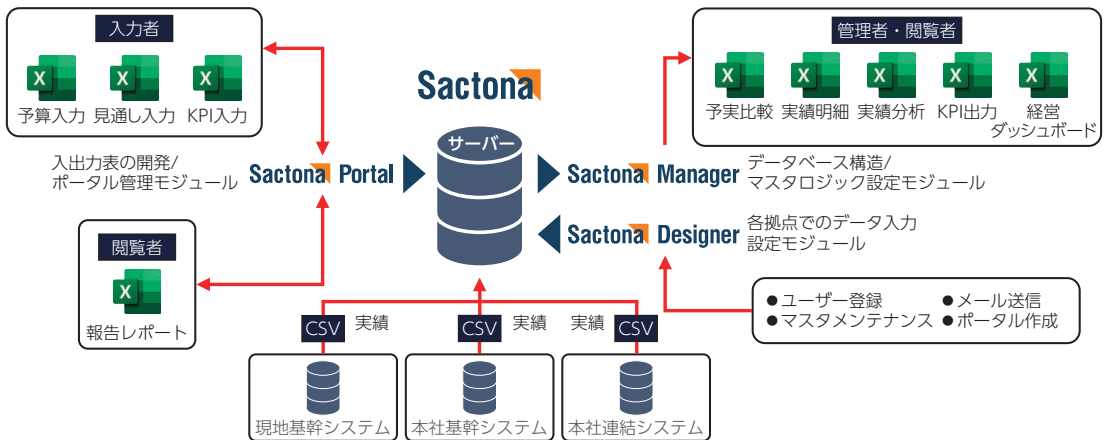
入力者

予算入力 見通し入力 KPI入力

Sactona

管理者・閲覧者

予実比較 実績明細 実績分析 KPI出力 経営ダッシュボード

サーバー

入出力表の開発/ポータル管理モジュール

Sactona Portal

Sactona Manager

データベース構造/マスタロジック設定モジュール

Sactona Designer

各拠点でのデータ入力設定モジュール

閲覧者

報告レポート

●ユーザー登録 ●メール送信
●マスタメンテナンス ●ポータル作成

CSV 実績 CSV 実績 実績 CSV

現地基幹システム 本社基幹システム 本社連結システム